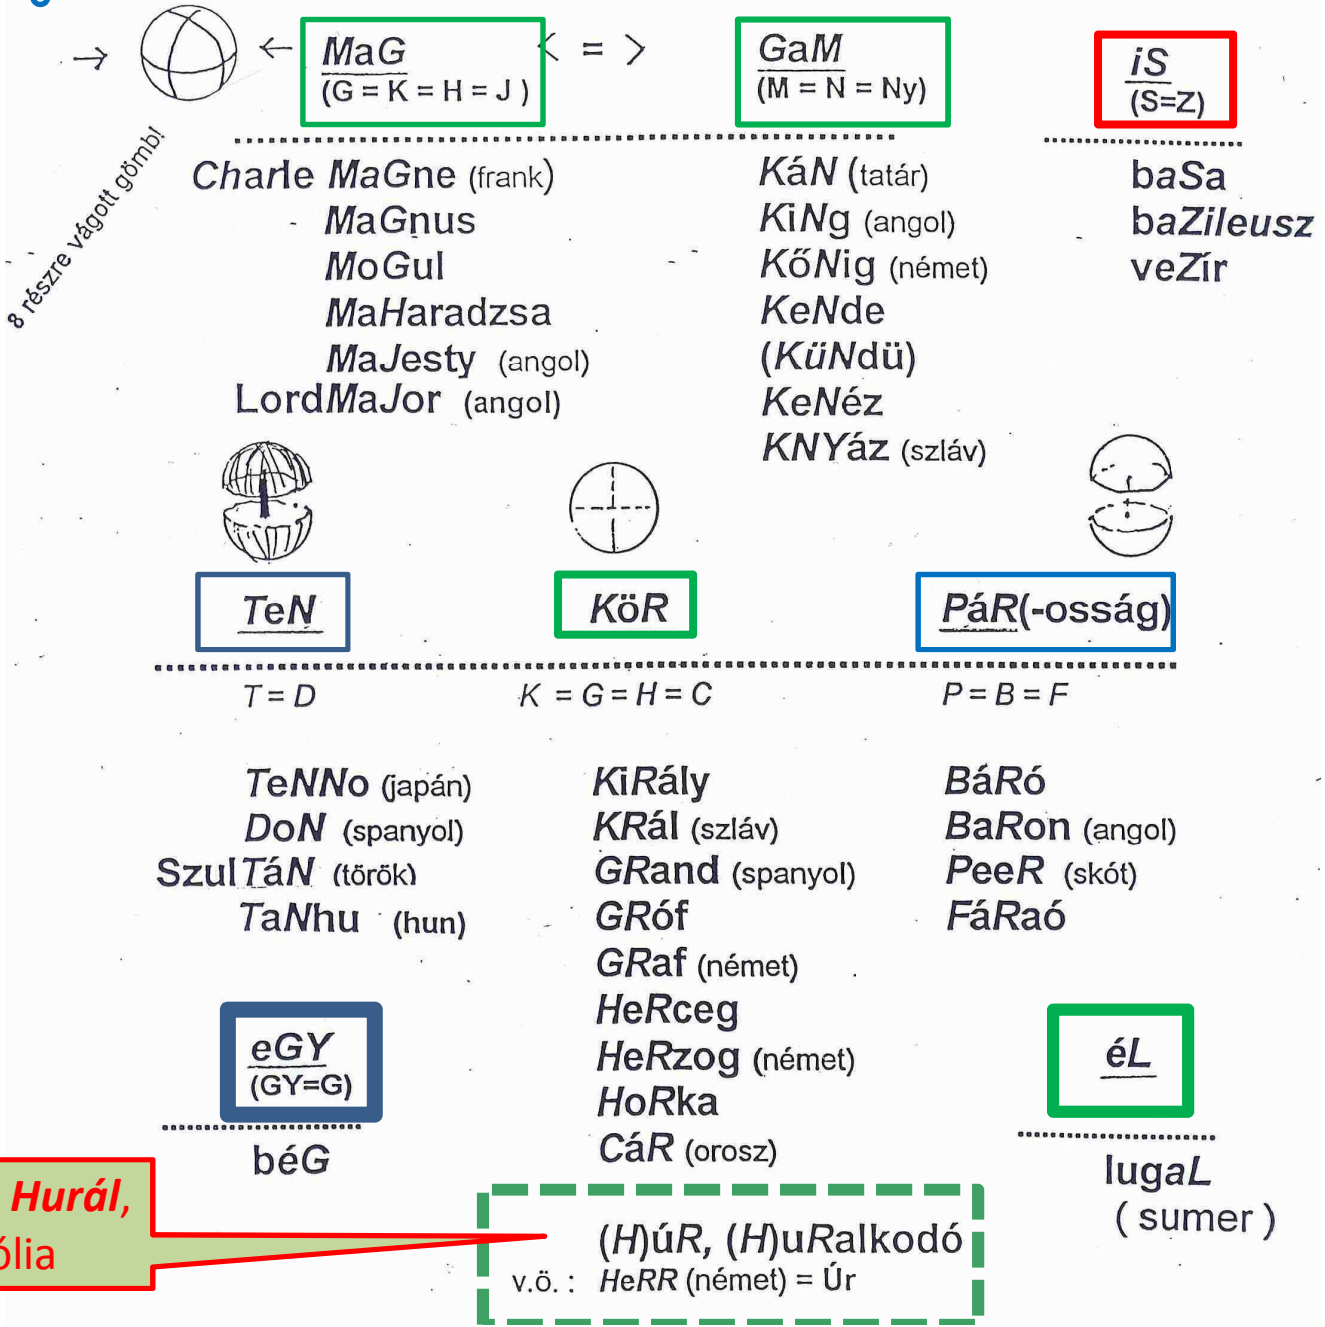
8 részre vágott gömb!

MaG
(G = K = H = J)

< = >

GaM
(M = N = Ny)

iS
(S=Z)

Charle MaGne (frank)
MaGnus
MoGul
MaHaradzsa
MaJesty (angol)
LordMaJor (angol)

KáN (tatár)
KiNg (angol)
KőNig (német)
KeNde
(KüNdü)
KeNéz
KNYáz (szláv)

baSa
baZileusz
veZír

TeN

KöR

PáR(-osság)

T = D

K = G = H = C

P = B = F

TeNNo (japán)
DoN (spanyol)
SzulTáN (török)
TaNhu (hun)

KiRály
KRál (szláv)
GRand (spanyol)
GRóf
GRaf (német)
HeRceg
HeRzog (német)
HoRka
CáR (orosz)

BáRó
BaRon (angol)
PeeR (skót)
FáRaó

eGY
(GY=G)

béG

éL

lugaL
( sumer )

Hurál,
ólia

(H)úR, (H)uRalkodó
v.ö. : HeRR (német) = Úr